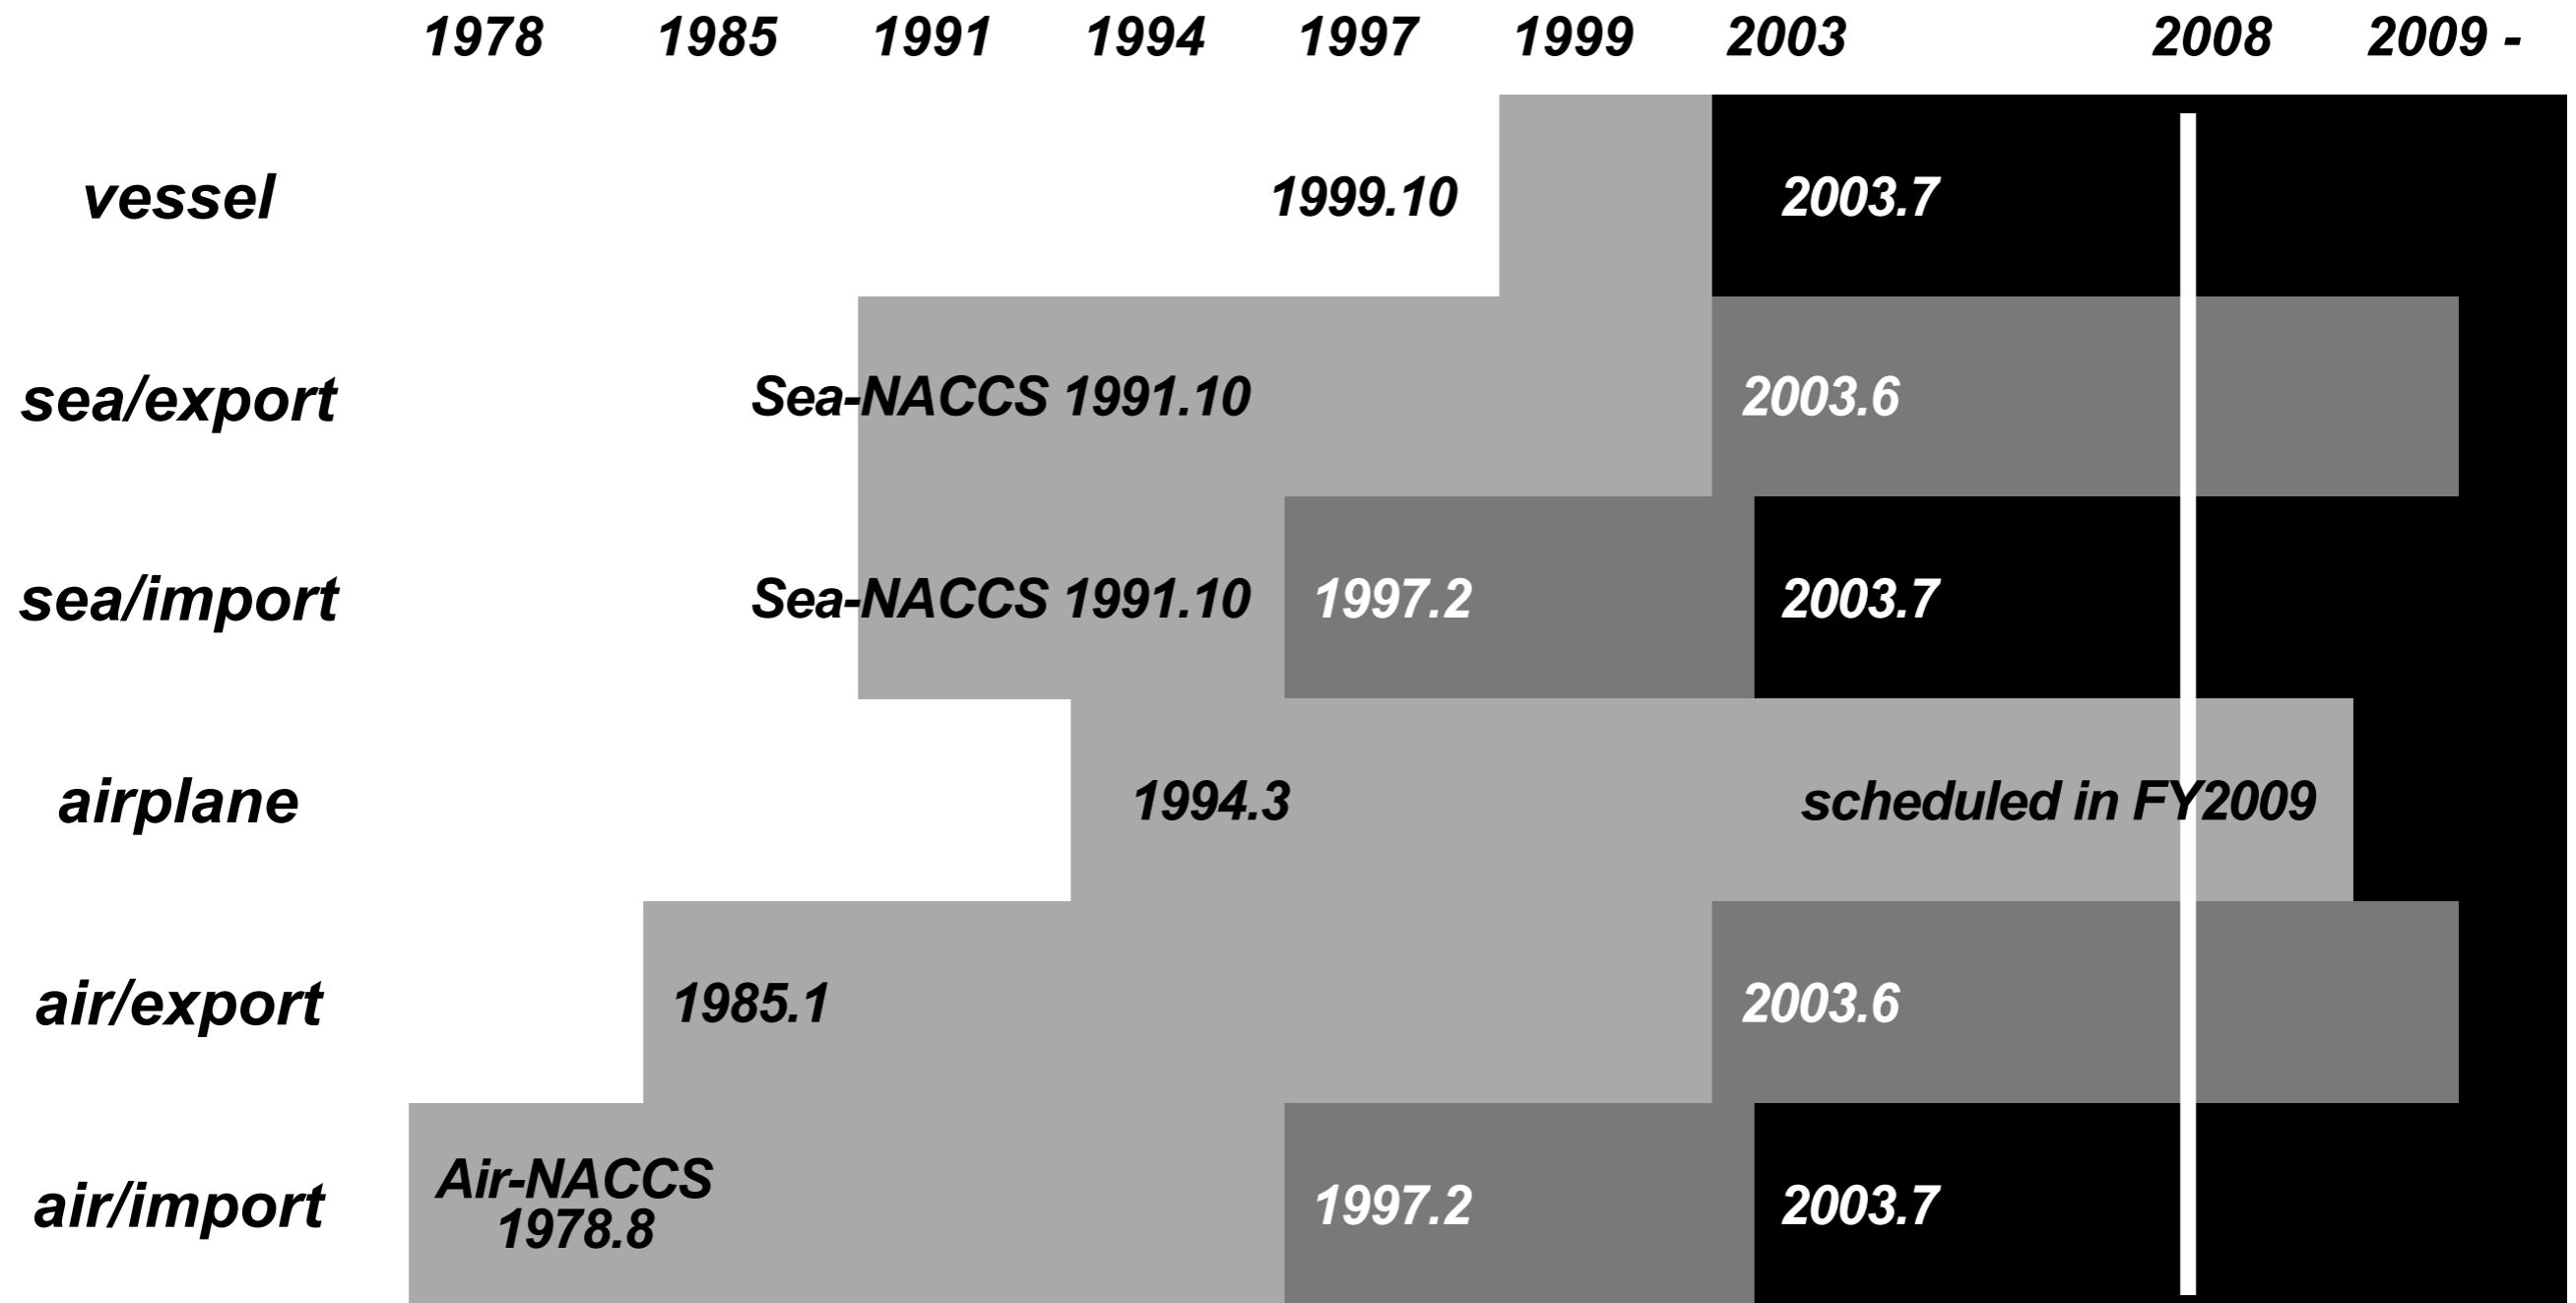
1978 1985 1991 1994 1997 1999 2003 2008 2009 -

vessel
1999.10
2003.7

sea/export
Sea-NACCS 1991.10
2003.6

sea/import
Sea-NACCS 1991.10
1997.2
2003.7

airplane
1994.3
scheduled in FY2009

air/export
1985.1
2003.6

air/import
Air-NACCS 1978.8
1997.2
2003.7